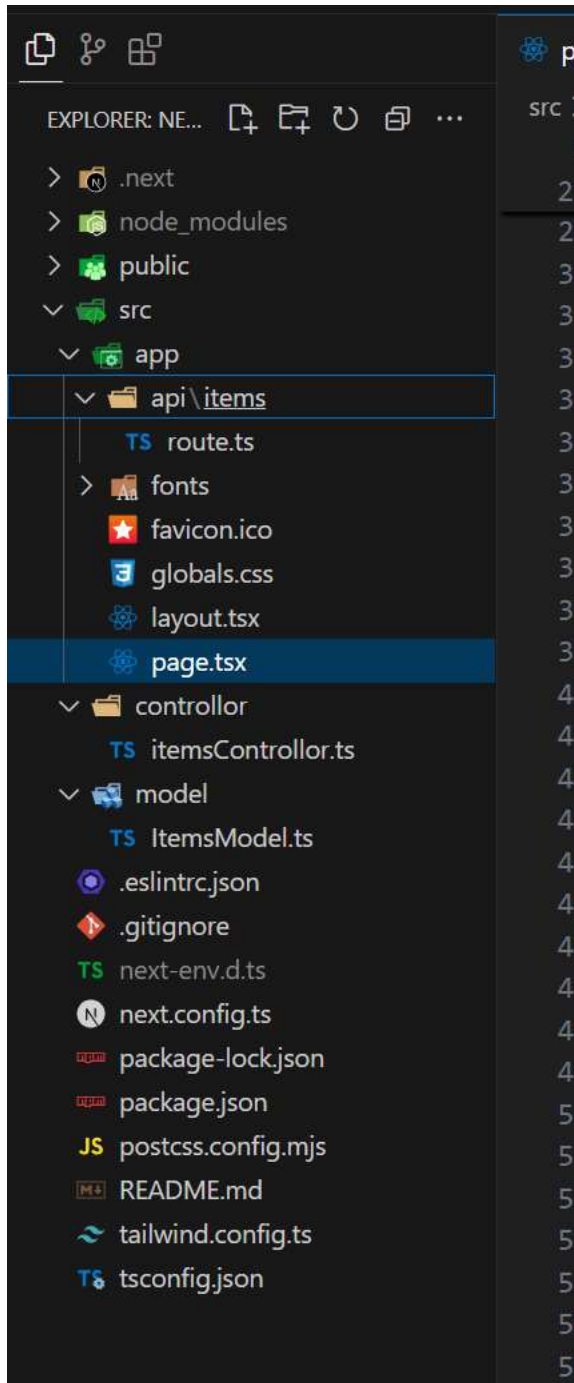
EXPLORER: NE...

.next
node_modules
public
src
app
api\items
TS route.ts
fonts
favicon.ico
globals.css
layout.tsx
page.tsx
controllor
TS itemsControllor.ts
model
TS ItemsModel.ts
.eslintrc.json
.gitignore
TS next-env.d.ts
next.config.ts
package-lock.json
package.json
JS postcss.config.mjs
README.md
tailwind.config.ts
tsconfig.json

p
src

2
2
3
3
3
3
3
3
3
3
3
3
4
4
4
4
4
4
4
4
4
4
5
5
5
5
5
5
5